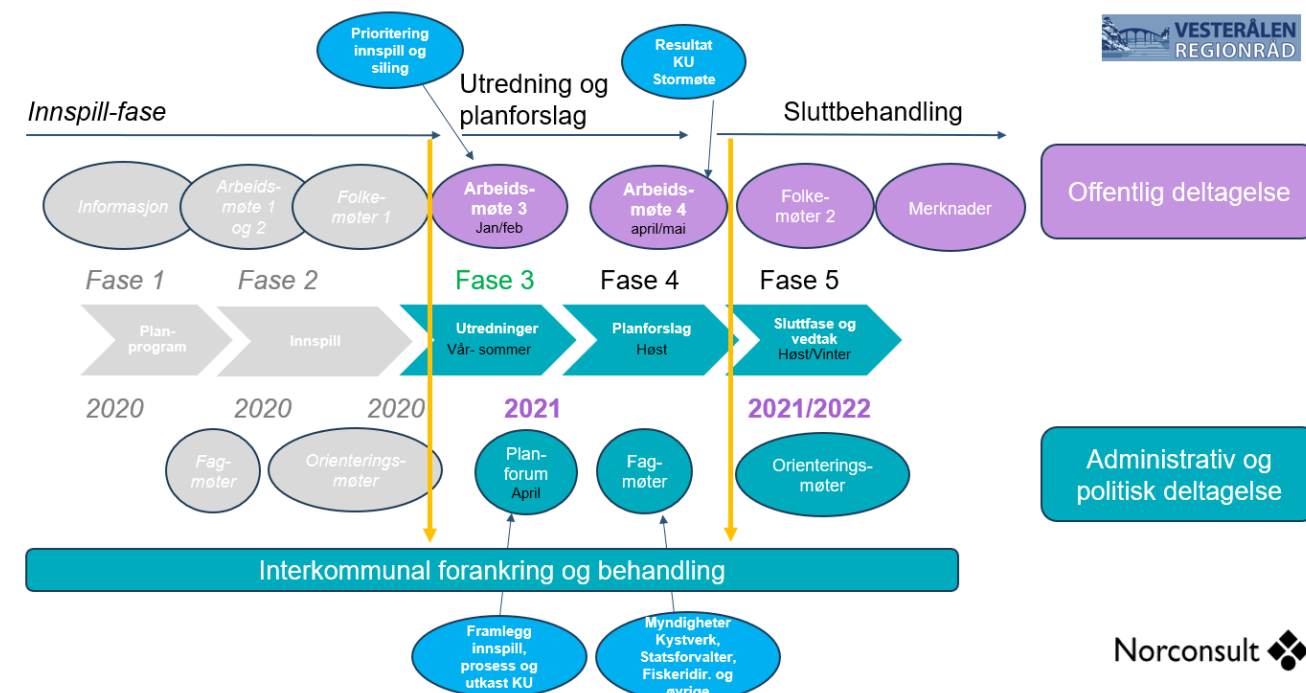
Prioritering innspill og siling

Resultat KU Stormøte

VESTERÅLEN REGIONRÅD

Innspill-fase

Utredning og planforslag

Sluttbehandling

Informasjon

Arbeidsmøte 1 og 2

Folkemøter 1

Arbeidsmøte 3 Jan/feb

Arbeidsmøte 4 april/mai

Folkemøter 2

Merknader

Offentlig deltagelse

Fase 1

Fase 2

Fase 3

Fase 4

Fase 5

Planprogram

Innspill

Utredninger Vår- sommer

Planforslag Høst

Sluttfase og vedtak Høst/Vinter

2020

2020

2020

2021

2021/2022

Fagmøter

Orienteringsmøter

Planforum April

Fagmøter

Orienteringsmøter

Administrativ og politisk deltagelse

Interkommunal forankring og behandling

Framlegg innspill, prosess og utkast KU

Myndigheter Kystverk, Statsforvalter, Fiskeridir. og øvrige

Norconsult